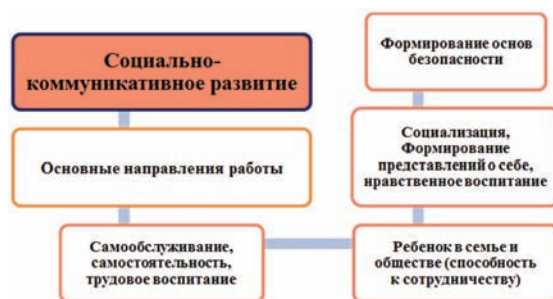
Социально-коммуникативное развитие

Основные направления работы

Самообслуживание, самостоятельность, трудовое воспитание

Формирование основ безопасности

Социализация, Формирование представлений о себе, нравственное воспитание

Ребенок в семье и обществе (способность к сотрудничеству)